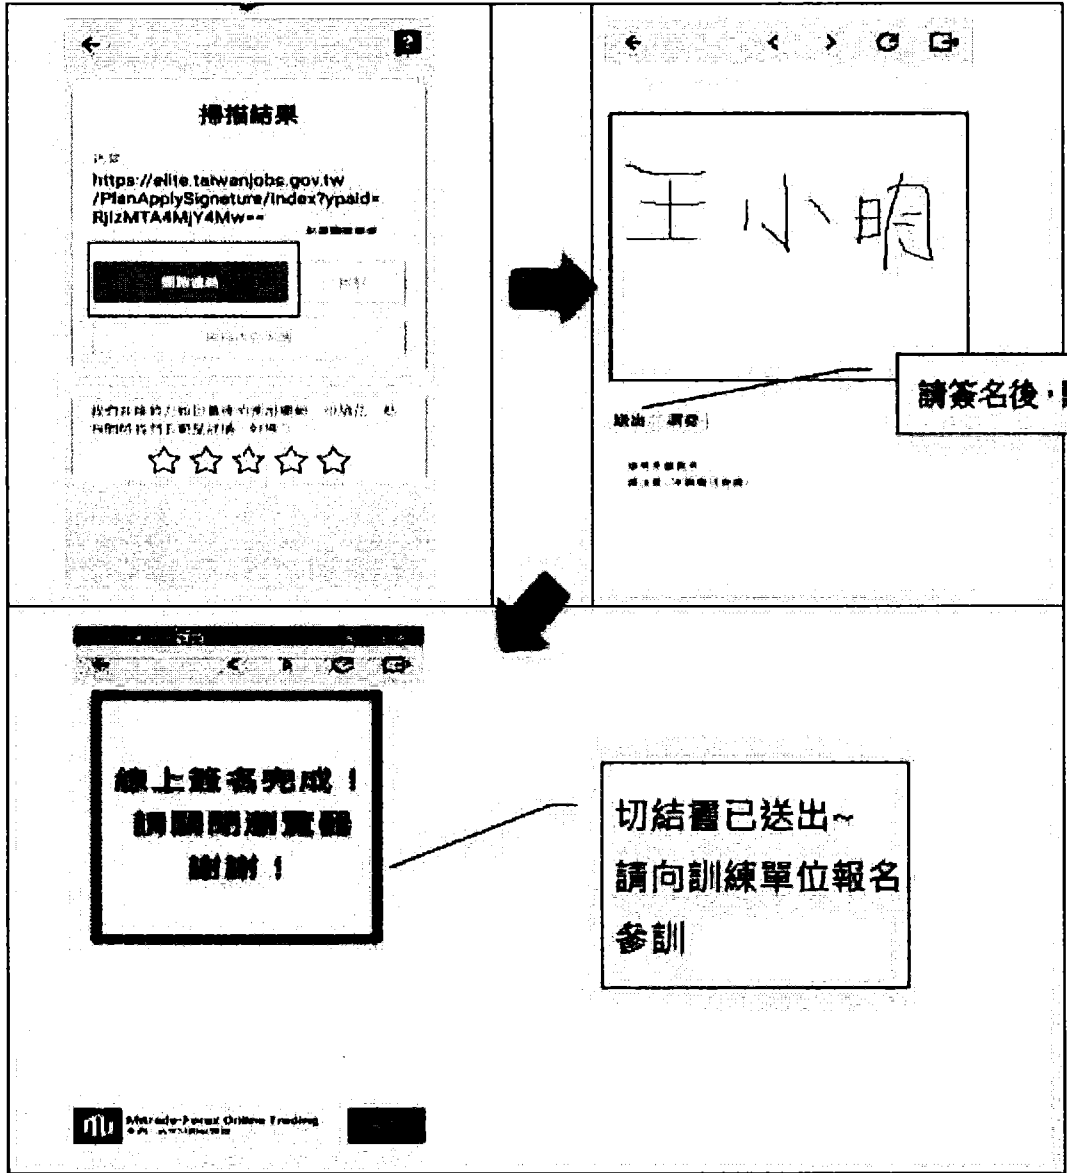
掃描結果

https://elite.taiwanjobs.gov.tw/PlanApplySignature/Index?ypaid=RjlzMTA4MjY4Mw==

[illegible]

☆☆☆☆☆

王小明

請簽名後，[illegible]

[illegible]

線上簽名完成！請關閉瀏覽器謝謝！

切結書已送出~
請向訓練單位報名參訓

Mitrade-Forex Online Trading